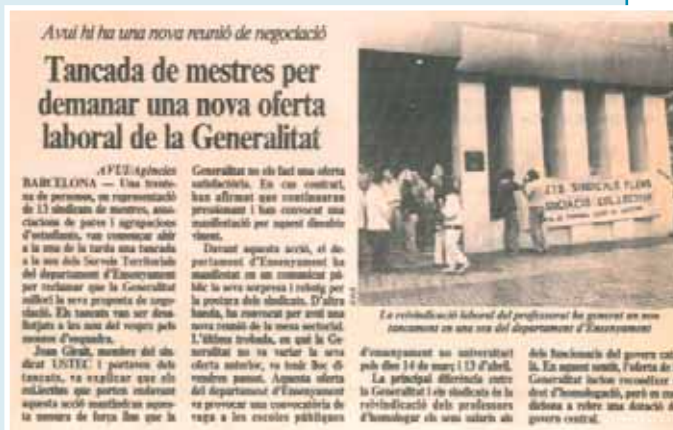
Avui hi ha una nova reunió de negociació

Tancada de mestres per demanar una nova oferta laboral de la Generalitat

AVUI/Agències

BARCELONA — Una trentena de persones, en representació de 13 sindicats de mestres, associacions de pares i agrupacions d'estudiants, van començar ahir a la una de la tarda una tancada a la seu dels Serveis Territorials del departament d'Ensenyament per reclamar que la Generalitat millori la seva proposta de negociació. Els tancats van ser desallotjats a les nou del vespre pels mossos d'esquadra.

Joan Giralt, membre del sindicat USTEC i portaveu dels tancats, va explicar que els sindicats que porten endavant aquesta acció mantindran aquesta mesura de força fins que la Generalitat no els faci una oferta satisfactòria. En cas contrari, han afirmat que continuaran pressionant i han convocat una manifestació per aquest dimecres.

Davant aquesta acció, el departament d'Ensenyament ha manifestat en un comunicat públic la seva sorpresa i rebuig per la postura dels sindicats. D'altra banda, ha convocat per avui una nova reunió de la mesa sectorial. L'última trobada, en què la Generalitat no va variar la seva oferta anterior, va tenir lloc divendres passat. Aquesta oferta del departament d'Ensenyament va provocar una convocatòria de vaga a les escoles públiques

d'ensenyament no universitari pels dies 14 de març i 13 d'abril.

La principal diferència entre la Generalitat i els sindicats és la reivindicació dels professors d'homologar els seus salaris als dels funcionaris del govern català. En aquest sentit, l'oferta de la Generalitat inclou reconèixer el dret d'homologació, però es mostra disposada a cobrir una dotació del govern central.

La reivindicació laboral del professorat ha generat un nou tancament en una seu del departament d'Ensenyament

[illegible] SINDICALS PLENS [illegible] NEGOCIACIÓ COL·LECTIVA